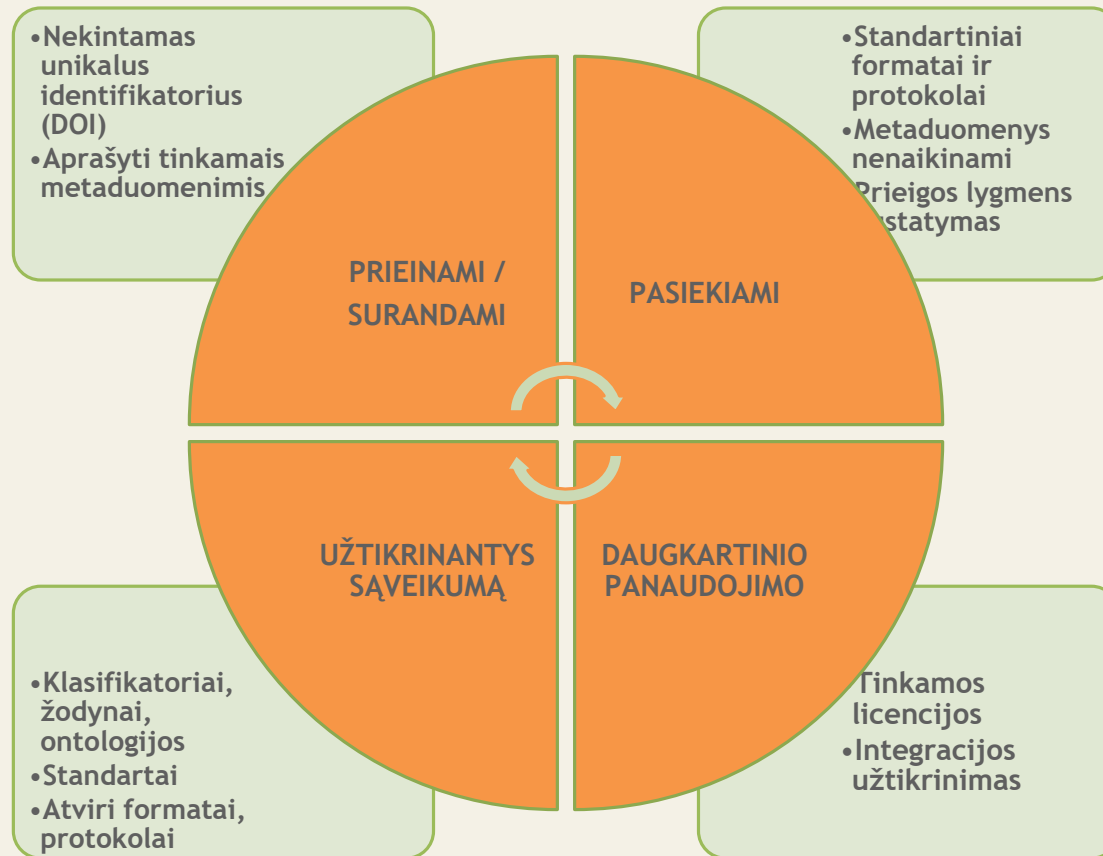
•Nekintamas unikalus identifikatorius (DOI)
•Aprašyti tinkamais metaduomenimis

•Standartiniai formatai ir protokolai
•Metaduomenys nenaikinami
Prieigos lygmens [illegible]statymas

PRIEINAMI / SURANDAMI

PASIEKIAMI

UŽTIKRINANTYS SĄVEIKUMĄ

DAUGKARTINIO PANAUDOJIMO

•Klasifikatoriai, žodynai, ontologijos
•Standartai
•Atviri formatai, protokolai

Tinkamos licencijos
•Integracijos užtikrinimas